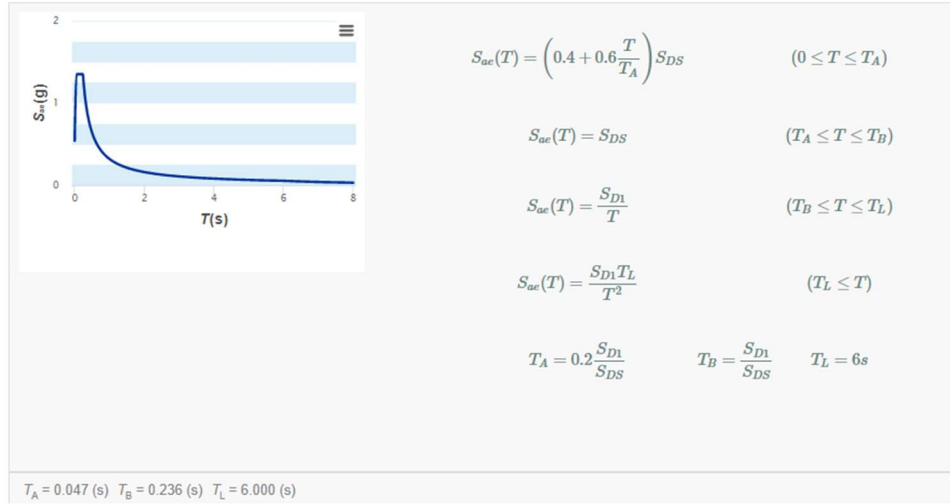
2
1
0
$S_{ae}(g)$
0 2 4 6 8
T(s)

$S_{ae}(T) = \left(0.4 + 0.6\frac{T}{T_A}\right)S_{DS}$ $(0 \leq T \leq T_A)$

$S_{ae}(T) = S_{DS}$ $(T_A \leq T \leq T_B)$

$S_{ae}(T) = \frac{S_{D1}}{T}$ $(T_B \leq T \leq T_L)$

$S_{ae}(T) = \frac{S_{D1}T_L}{T^2}$ $(T_L \leq T)$

$T_A = 0.2\frac{S_{D1}}{S_{DS}}$ $T_B = \frac{S_{D1}}{S_{DS}}$ $T_L = 6s$

$T_A$ = 0.047 (s) $T_B$ = 0.236 (s) $T_L$ = 6.000 (s)